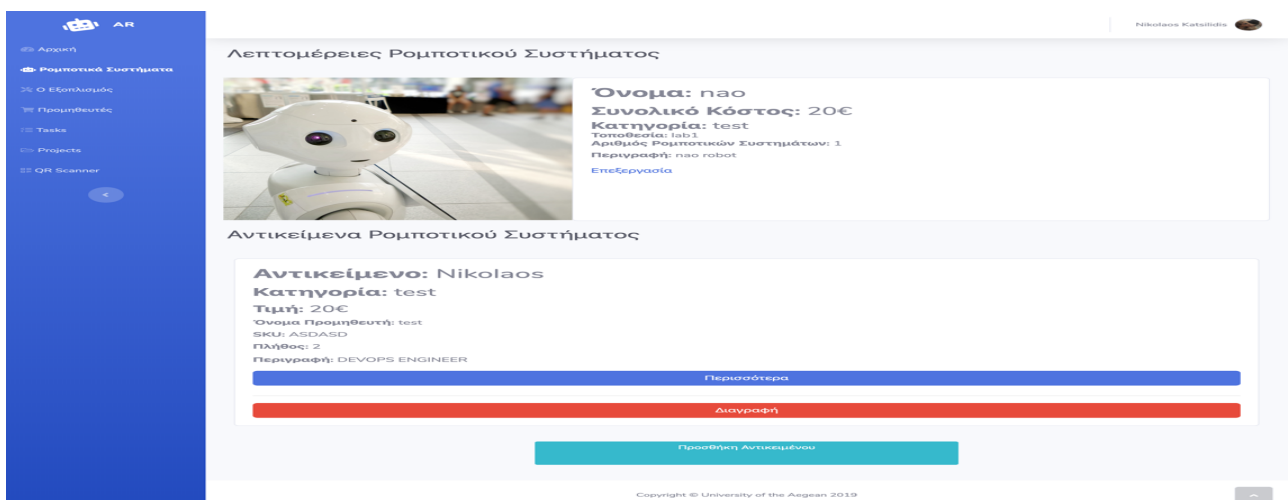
AR

Αρχική
Ρομποτικά Συστήματα
Ο Εξοπλισμός
Προμηθευτές
Tasks
Projects
QR Scanner
<

Nikolaos Katsilidis

Λεπτομέρειες Ρομποτικού Συστήματος

Όνομα: nao
Συνολικό Κόστος: 20€
Κατηγορία: test
Τοποθεσία: lab1
Αριθμός Ρομποτικών Συστημάτων: 1
Περιγραφή: nao robot
Επεξεργασία

Αντικείμενα Ρομποτικού Συστήματος

Αντικείμενο: Nikolaos
Κατηγορία: test
Τιμή: 20€
Όνομα Προμηθευτή: test
SKU: ASDASD
Πλήθος: 2
Περιγραφή: DEVOPS ENGINEER
Περισσότερα
Διαγραφή

Προσθήκη Αντικειμένου

Copyright © University of the Aegean 2019